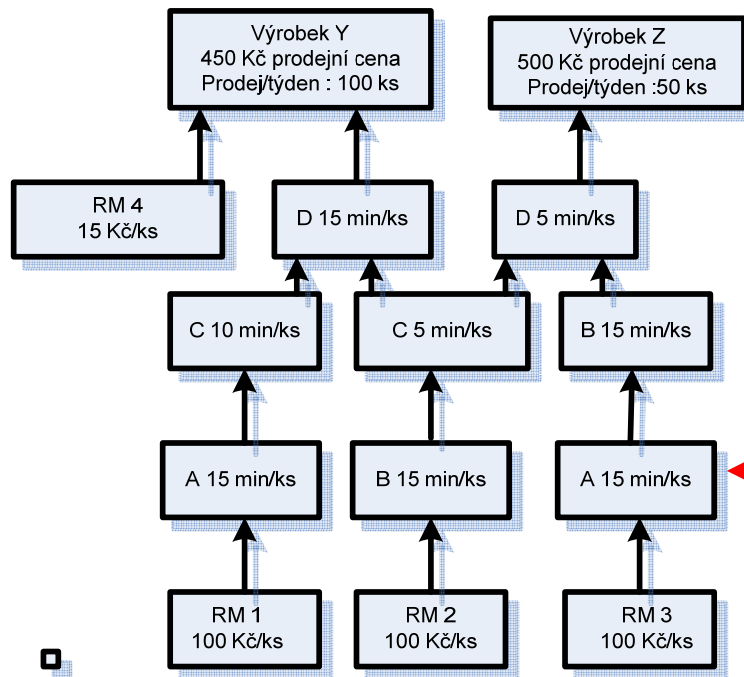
Výrobek Y
450 Kč prodejní cena
Prodej/týden : 100 ks

Výrobek Z
500 Kč prodejní cena
Prodej/týden :50 ks

RM 4
15 Kč/ks

D 15 min/ks

D 5 min/ks

C 10 min/ks

C 5 min/ks

B 15 min/ks

A 15 min/ks

B 15 min/ks

A 15 min/ks

RM 1
100 Kč/ks

RM 2
100 Kč/ks

RM 3
100 Kč/ks